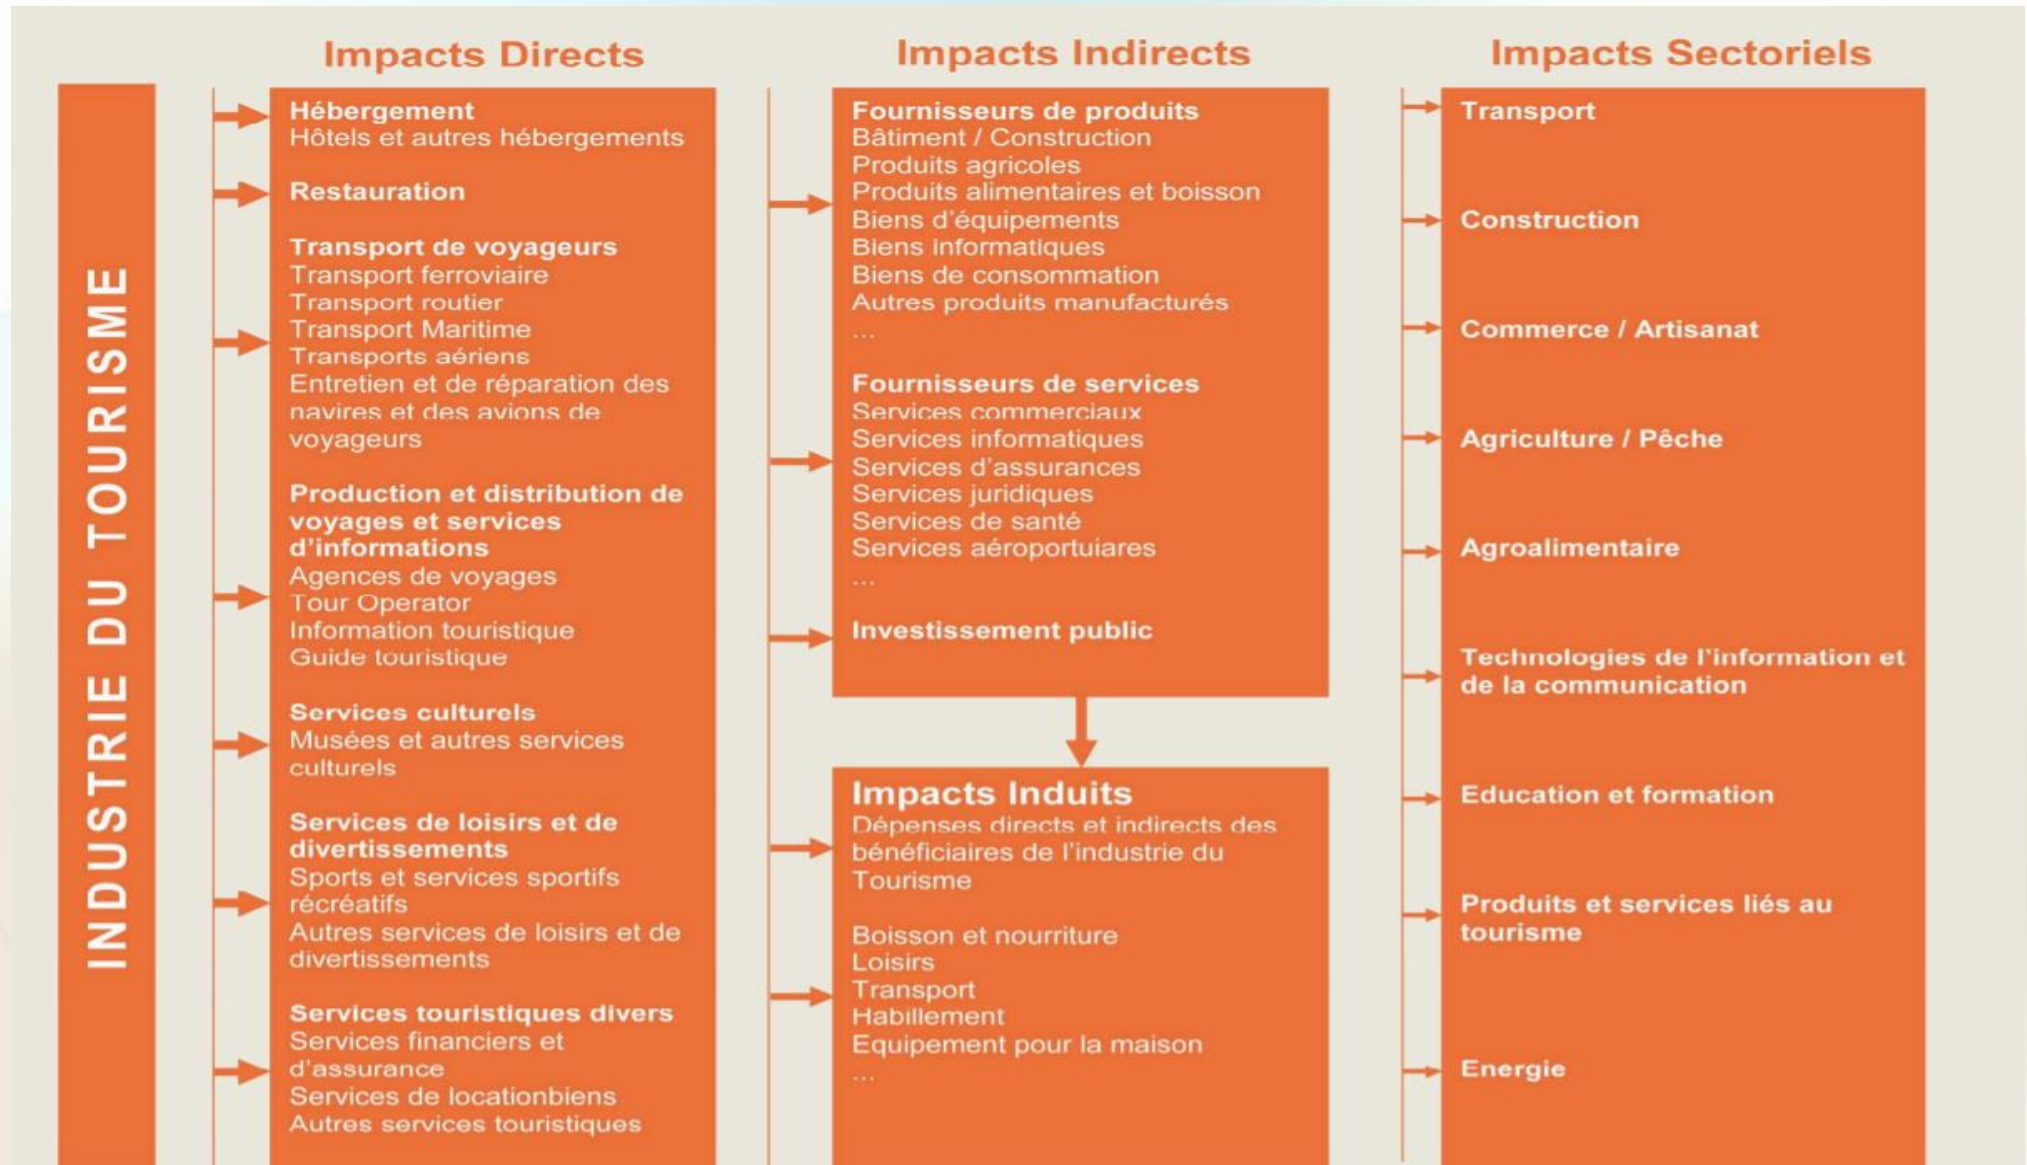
INDUSTRIE DU TOURISME

Impacts Directs

Hébergement
Hôtels et autres hébergements

Restauration

Transport de voyageurs
Transport ferroviaire
Transport routier
Transport Maritime
Transports aériens
Entretien et de réparation des navires et des avions de voyageurs

Production et distribution de voyages et services d'informations
Agences de voyages
Tour Operator
Information touristique
Guide touristique

Services culturels
Musées et autres services culturels

Services de loisirs et de divertissements
Sports et services sportifs récréatifs
Autres services de loisirs et de divertissements

Services touristiques divers
Services financiers et d'assurance
Services de locationbiens
Autres services touristiques

Impacts Indirects

Fournisseurs de produits
Bâtiment / Construction
Produits agricoles
Produits alimentaires et boisson
Biens d'équipements
Biens informatiques
Biens de consommation
Autres produits manufacturés
...

Fournisseurs de services
Services commerciaux
Services informatiques
Services d'assurances
Services juridiques
Services de santé
Services aéroportuiares
...

Investissement public

Impacts Induits
Dépenses directs et indirects des bénéficiaires de l'industrie du Tourisme

Boisson et nourriture
Loisirs
Transport
Habillement
Equipement pour la maison
...

Impacts Sectoriels

Transport

Construction

Commerce / Artisanat

Agriculture / Pêche

Agroalimentaire

Technologies de l'information et de la communication

Education et formation

Produits et services liés au tourisme

Energie